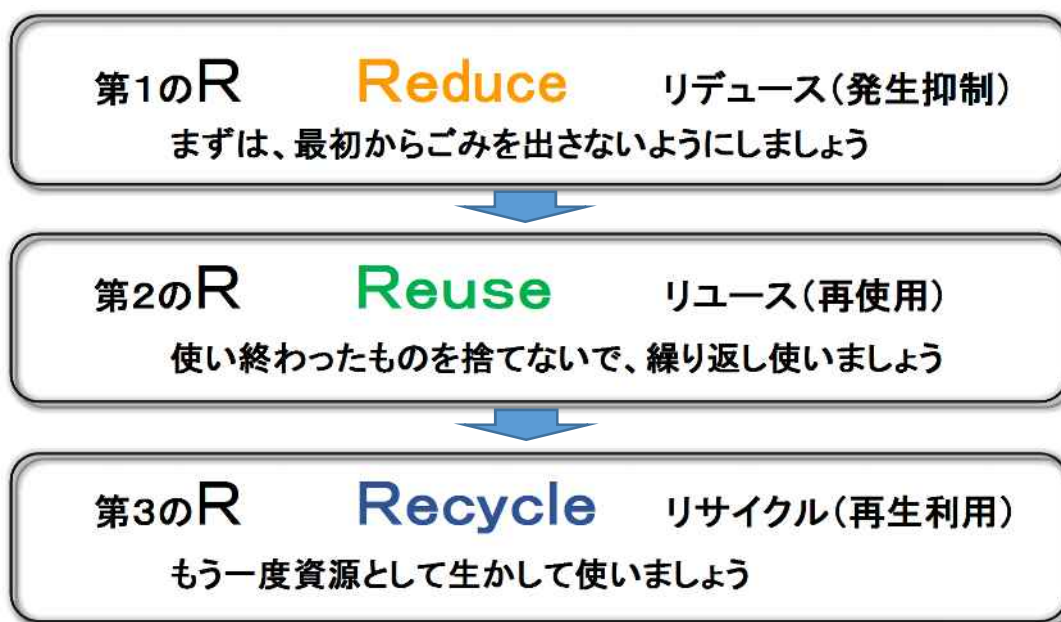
第1のR Reduce リデュース(発生抑制)
まずは、最初からごみを出さないようにしましょう

第2のR Reuse リユース(再使用)
使い終わったものを捨てないで、繰り返し使いましょう

第3のR Recycle リサイクル(再生利用)
もう一度資源として生かして使いましょう